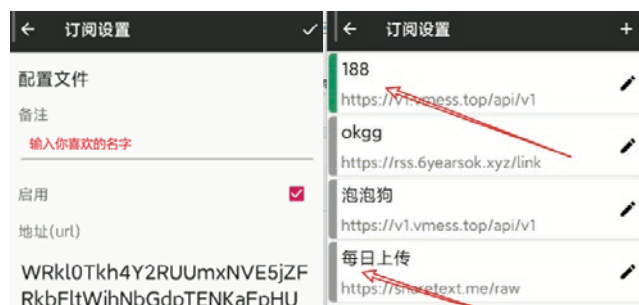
订阅设置

配置文件

备注

输入你喜欢的名字

启用

地址(url)

WRkl0Tkh4Y2RUUmxNVE5jZF RkbFltWjhNbGdpTENKaFpHU

订阅设置

188

https://v1.vmess.top/api/v1

okgg

https://rss.6yearsok.xyz/link

泡泡狗

https://v1.vmess.top/api/v1

每日上传

https://sharetext.me/raw